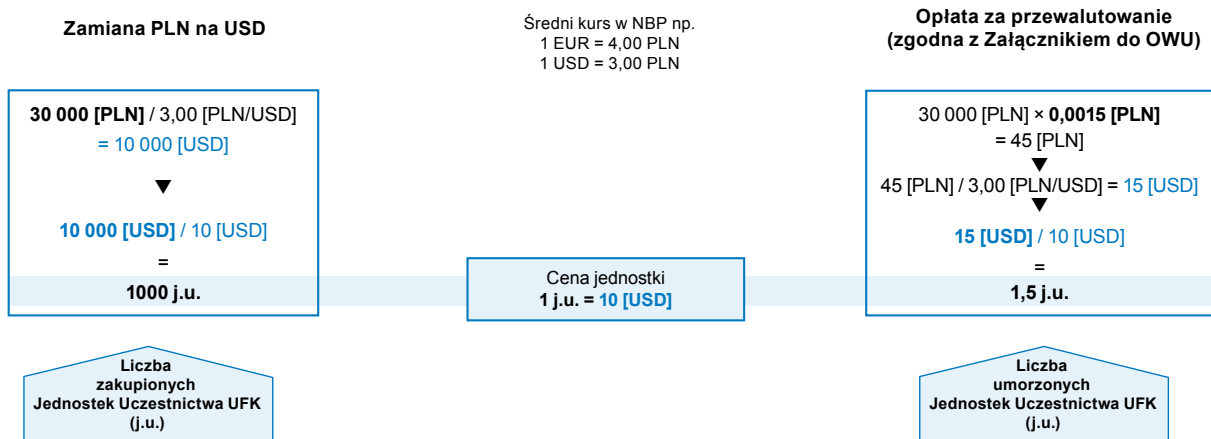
Zamiana PLN na USD

Średni kurs w NBP np.
1 EUR = 4,00 PLN
1 USD = 3,00 PLN

Opłata za przewalutowanie
(zgodna z Załącznikiem do OWU)

30 000 [PLN] / 3,00 [PLN/USD]
= 10 000 [USD]

10 000 [USD] / 10 [USD]
=
1000 j.u.

Cena jednostki
1 j.u. = 10 [USD]

30 000 [PLN] × 0,0015 [PLN]
= 45 [PLN]

45 [PLN] / 3,00 [PLN/USD] = 15 [USD]

15 [USD] / 10 [USD]
=
1,5 j.u.

Liczba zakupionych Jednostek Uczestnictwa UFK (j.u.)

Liczba umorzonych Jednostek Uczestnictwa UFK (j.u.)